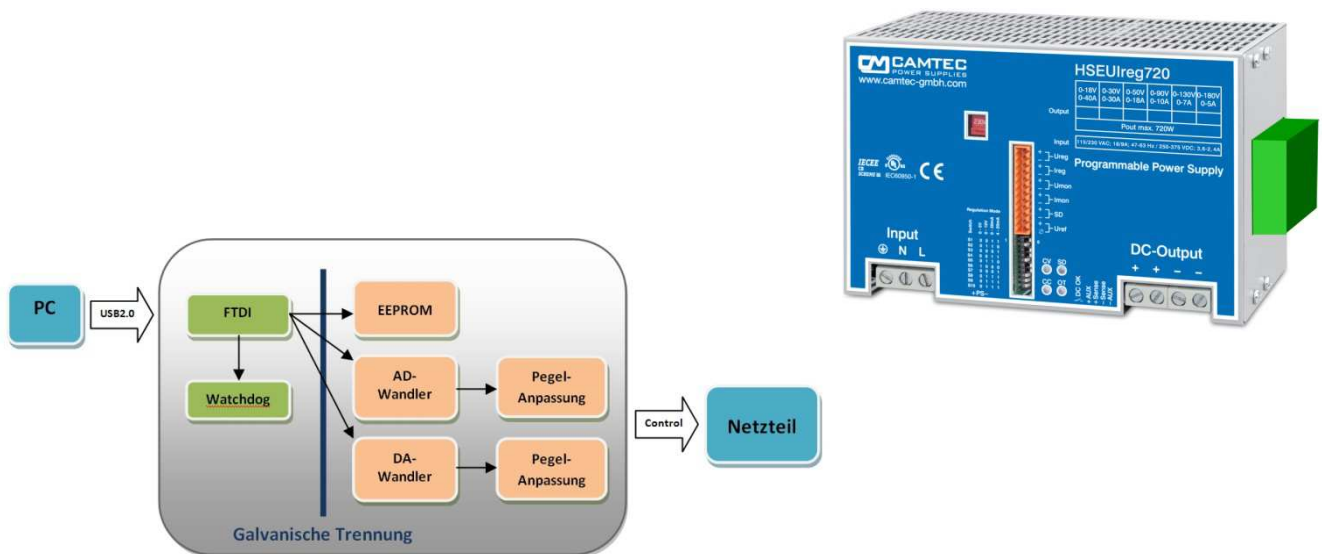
CAMTEC POWER SUPPLIES
www.camtec-gmbh.com

HSEUIreg720

| 0-18V 0-40A | 0-30V 0-30A | 0-50V 0-18A | 0-80V 0-10A | 0-130V 0-7A | 0-180V 0-5A |
|---|---|---|---|---|---|

Output

Pout max. 720W

Input

115/230 VAC; 16/8A; 47-63 Hz / 250-375 VDC; 3,6-2, 4A

Ureg
Ireg
Umon
Imon
SD
Uref

Programmable Power Supply

IECEE CB
IEC60950-1
CE

Regulation Mode

Input
N L

DC OK
+AUX
+Sense
-Sense
-AUX

DC-Output
+ + – –

+PS–

PC

USB2.0

FTDI

Watchdog

EEPROM

AD-Wandler

Pegel-Anpassung

DA-Wandler

Pegel-Anpassung

Control

Netzteil

Galvanische Trennung